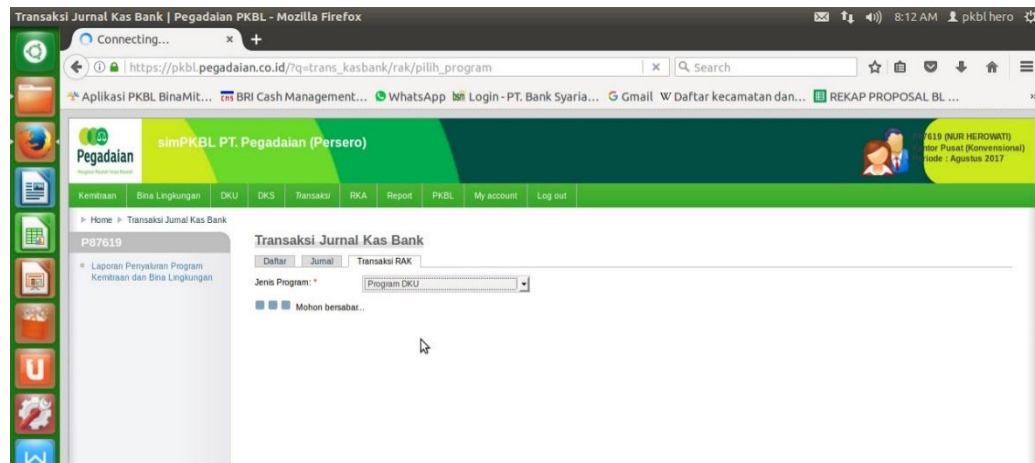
Transaksi Jurnal Kas Bank | Pegadaian PKBL - Mozilla Firefox

8:12 AM pkblhero

Connecting...

https://pkbl.pegadaian.co.id/?q=trans_kasbank/rak/pilih_program

Search

Aplikasi PKBL BinaMit... BRI Cash Management... WhatsApp Login - PT. Bank Syaria... Gmail Daftar kecamatan dan... REKAP PROPOSAL BL ...

Pegadaian

simPKBL PT. Pegadaian (Persero)

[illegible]7619 (NUR HEROWATI)
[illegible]ntor Pusat (Konvensional)
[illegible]riode : Agustus 2017

Kemitraan | Bina Lingkungan | DKU | DKS | Transaksi | RKA | Report | PKBL | My account | Log out

Home ▶ Transaksi Jurnal Kas Bank

P87619

Laporan Penyaluran Program Kemitraan dan Bina Lingkungan

Transaksi Jurnal Kas Bank

Daftar | Jurnal | Transaksi RAK

Jenis Program: *

Program DKU

Mohon bersabar..